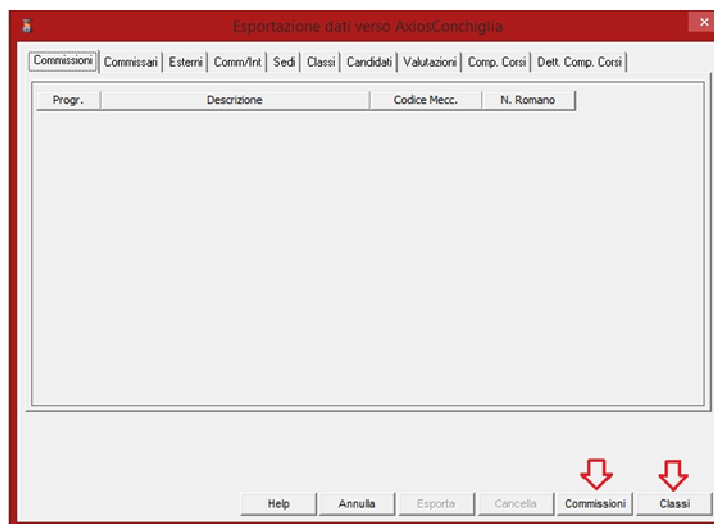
Esportazione dati verso AxiosConchiglia

Commissioni | Commissari | Esterni | Comm/Int | Sedi | Classi | Candidati | Valutazioni | Comp. Corsi | Dett. Comp. Corsi

| Progr. | Descrizione | Codice Mecc. | N. Romano |
|---|---|---|---|

Help | Annulla | Esporta | Cancella | Commissioni | Classi